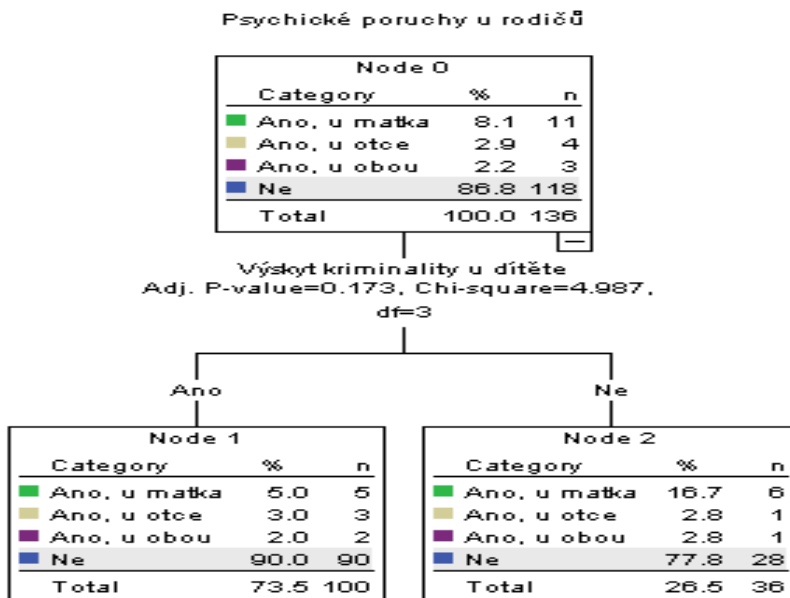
Psychické poruchy u rodičů

Node 0

| Category | % | n |
|---|---|---|
| Ano, u matka | 8.1 | 11 |
| Ano, u otce | 2.9 | 4 |
| Ano, u obou | 2.2 | 3 |
| Ne | 86.8 | 118 |
| Total | 100.0 | 136 |

Výskyt kriminality u dítěte
Adj. P-value=0.173, Chi-square=4.987, df=3

Ano

Ne

Node 1

| Category | % | n |
|---|---|---|
| Ano, u matka | 5.0 | 5 |
| Ano, u otce | 3.0 | 3 |
| Ano, u obou | 2.0 | 2 |
| Ne | 90.0 | 90 |
| Total | 73.5 | 100 |

Node 2

| Category | % | n |
|---|---|---|
| Ano, u matka | 16.7 | 6 |
| Ano, u otce | 2.8 | 1 |
| Ano, u obou | 2.8 | 1 |
| Ne | 77.8 | 28 |
| Total | 26.5 | 36 |